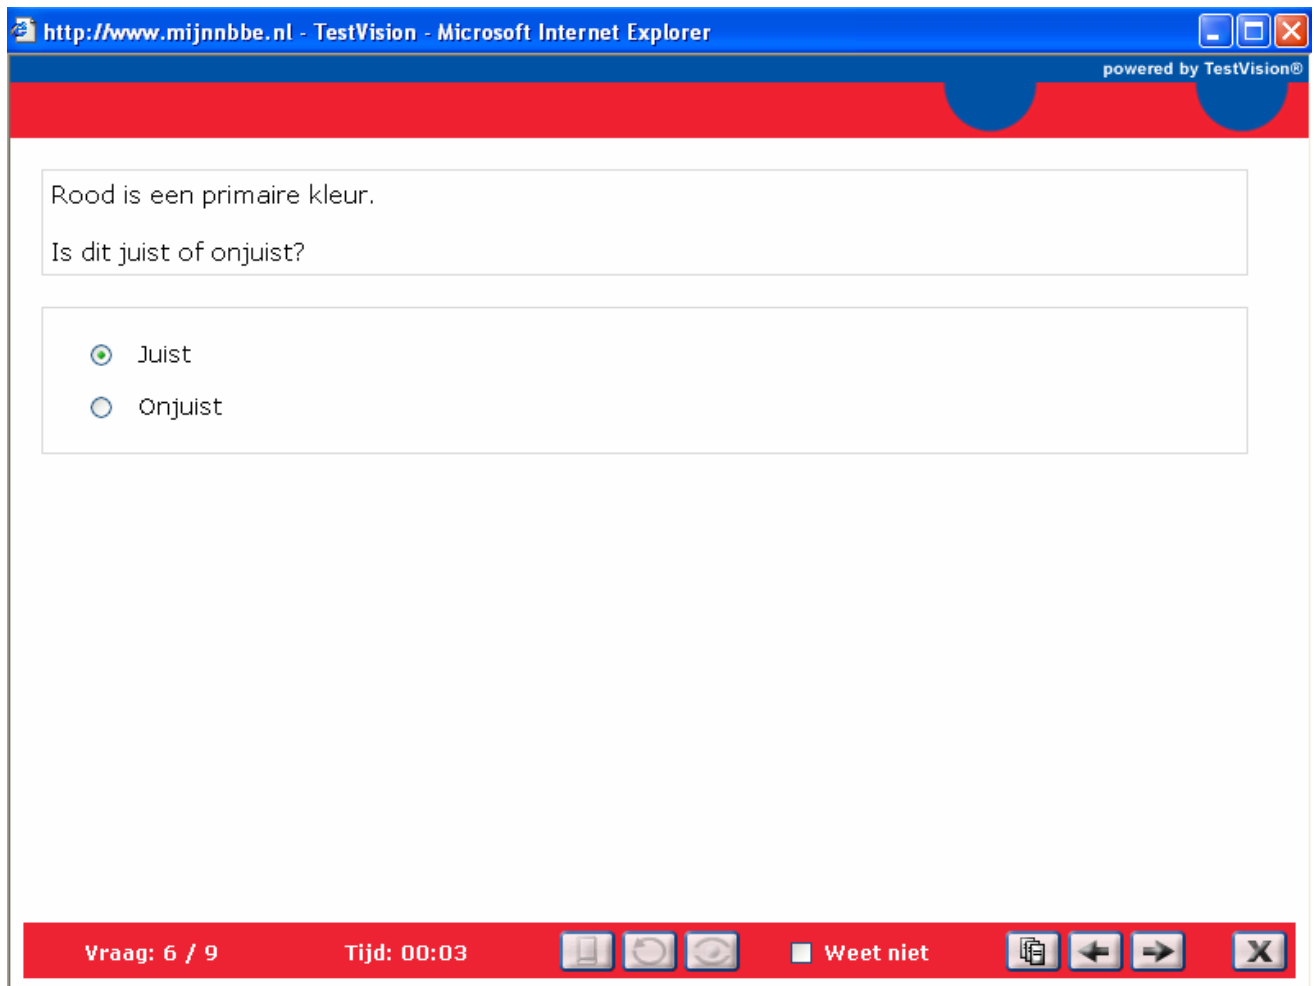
http://www.mijnnbbe.nl - TestVision - Microsoft Internet Explorer

powered by TestVision®

Rood is een primaire kleur.

Is dit juist of onjuist?

Juist

Onjuist

Vraag: 6 / 9

Tijd: 00:03

Weet niet

X